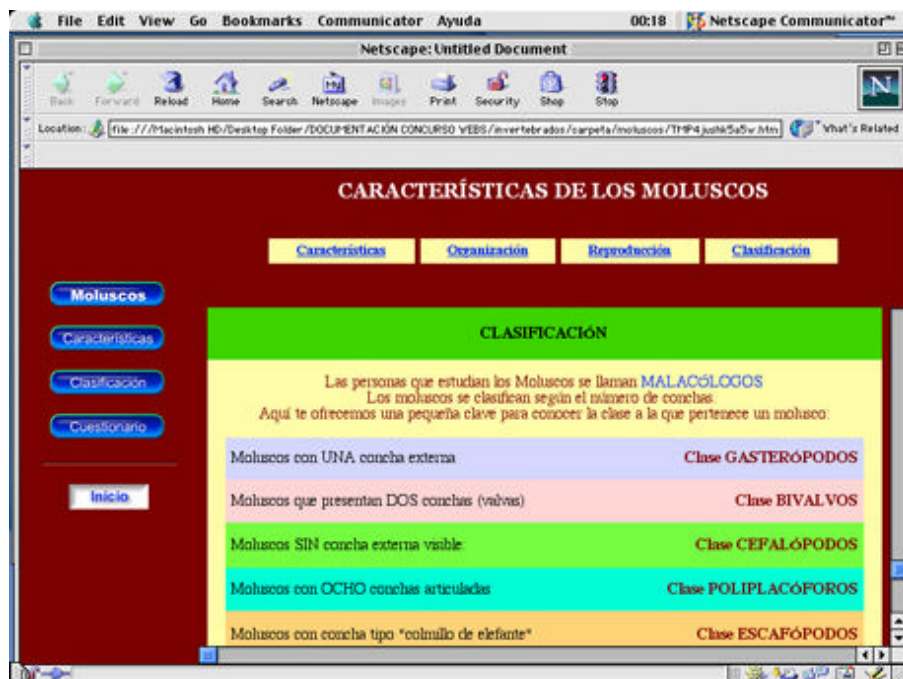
File Edit View Go Bookmarks Communicator Ayuda 00:18 Netscape Communicator™

Netscape: Untitled Document

Back Forward Reload Home Search Netscape Images Print Security Shop Stop

Location: file:///Macintosh HD/Desktop Folder/DOCUMENTACIÓN CONCURSO WEBS/invertebrados/carpeta/moluscos/TMP4jushk5a5w.htm What's Related

CARACTERÍSTICAS DE LOS MOLUSCOS

Características Organización Reproducción Clasificación

Moluscos

Características

Clasificación

Cuestionario

Inicio

CLASIFICACIÓN

Las personas que estudian los Moluscos se llaman MALACÓLOGOS
Los moluscos se clasifican según el número de conchas.
Aquí te ofrecemos una pequeña clave para conocer la clase a la que pertenece un molusco:

| | |
|---|---|
| Moluscos con UNA concha externa | Clase GASTERÓPODOS |
| Moluscos que presentan DOS conchas (valvas) | Clase BIVALVOS |
| Moluscos SIN concha externa visible | Clase CEFALÓPODOS |
| Moluscos con OCHO conchas articuladas | Clase POLIPLACÓFOROS |
| Moluscos con concha tipo "colmillo de elefante" | Clase ESCAFÓPODOS |